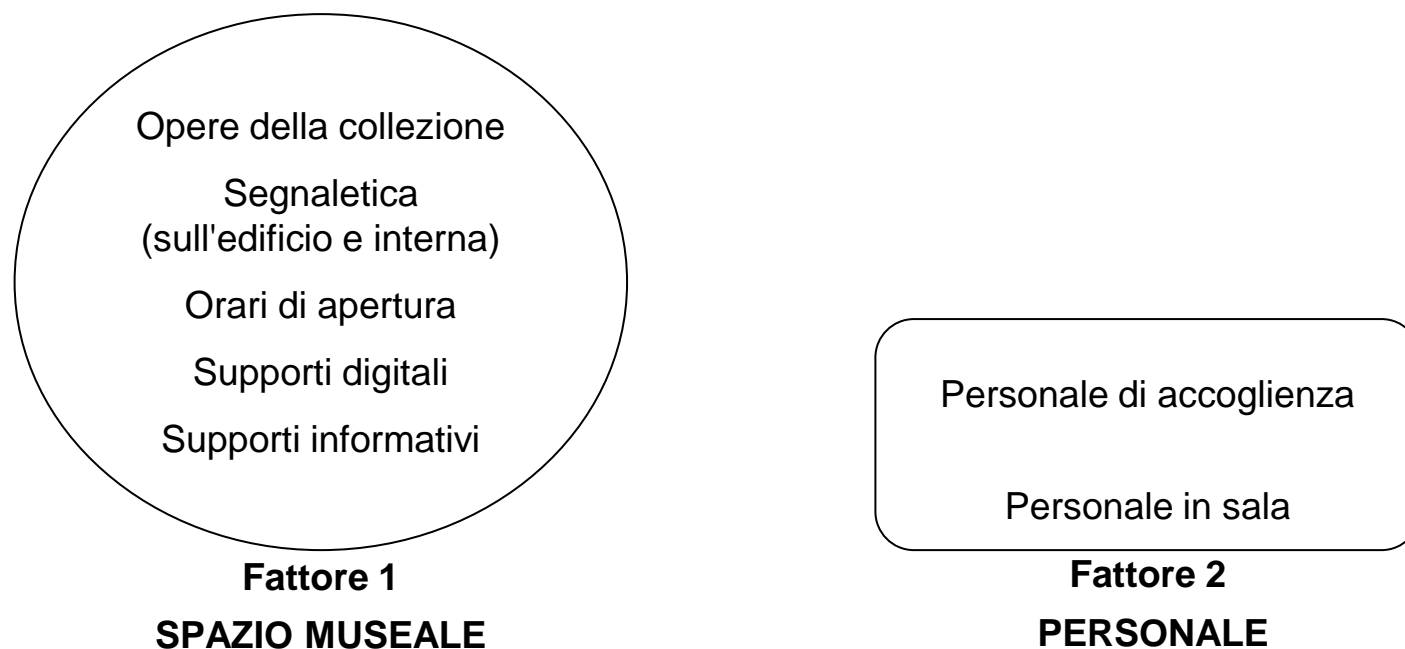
Opere della collezione

Segnaletica (sull'edificio e interna)

Orari di apertura

Supporti digitali

Supporti informativi

**Fattore 1**
**SPAZIO MUSEALE**

Personale di accoglienza

Personale in sala

**Fattore 2**
**PERSONALE**